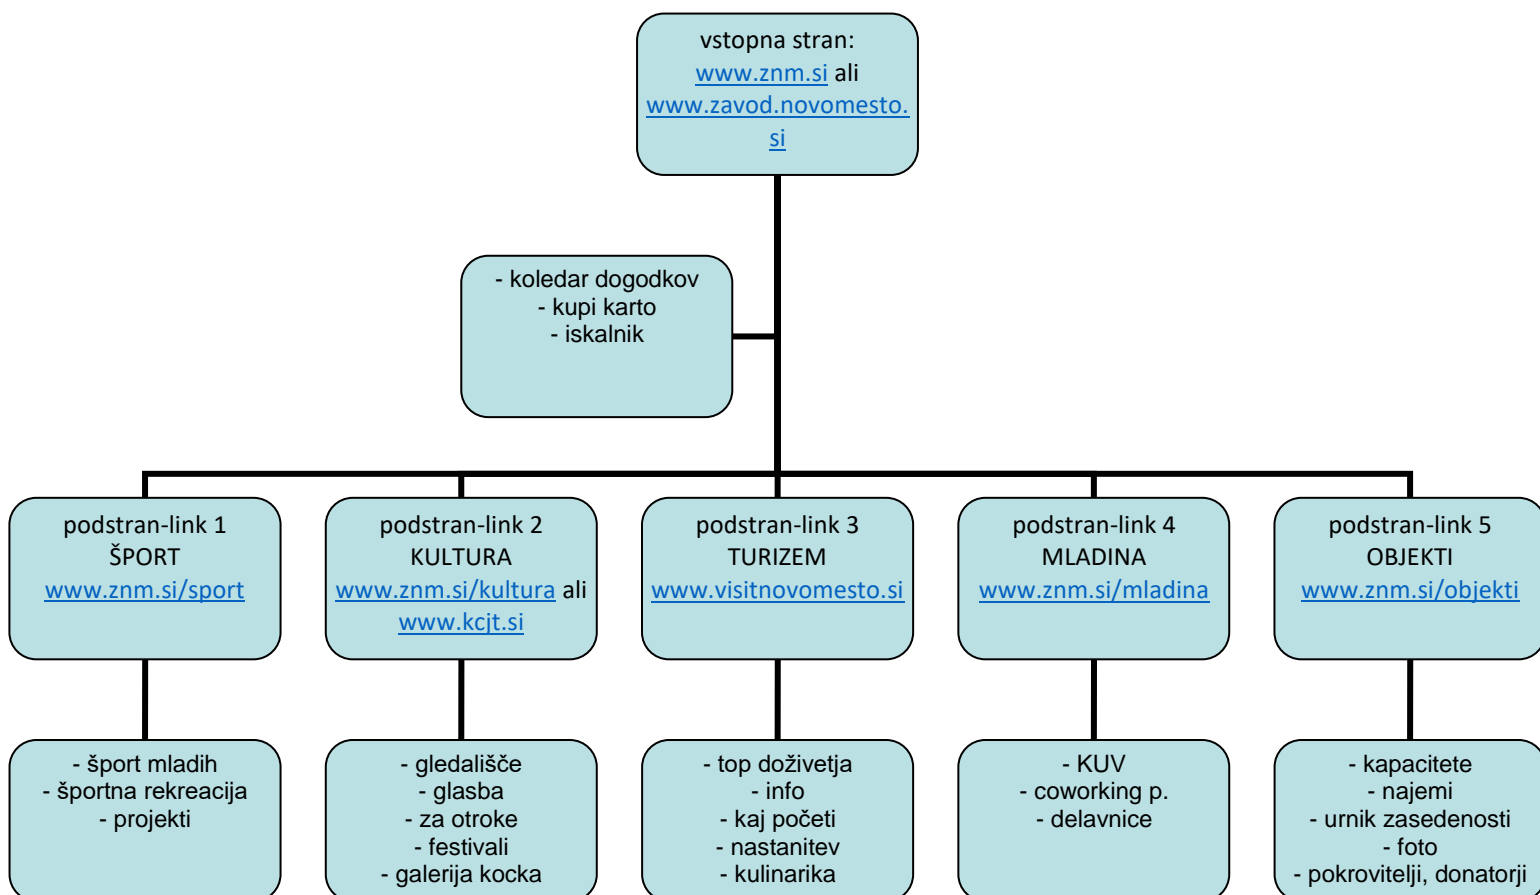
vstopna stran:
www.znm.si ali
www.zavod.novomesto.si

- koledar dogodkov
- kupi karto
- iskalnik

podstran-link 1
ŠPORT
www.znm.si/sport

podstran-link 2
KULTURA
www.znm.si/kultura ali
www.kcjt.si

podstran-link 3
TURIZEM
www.visitnovomesto.si

podstran-link 4
MLADINA
www.znm.si/mladina

podstran-link 5
OBJEKTI
www.znm.si/objekti

- šport mladih
- športna rekreacija
- projekti

- gledališče
- glasba
- za otroke
- festivali
- galerija kocka

- top doživetja
- info
- kaj početi
- nastanitev
- kulinarika

- KUV
- coworking p.
- delavnice

- kapacitete
- najemi
- urnik zasedenosti
- foto
- pokrovitelji, donatorji